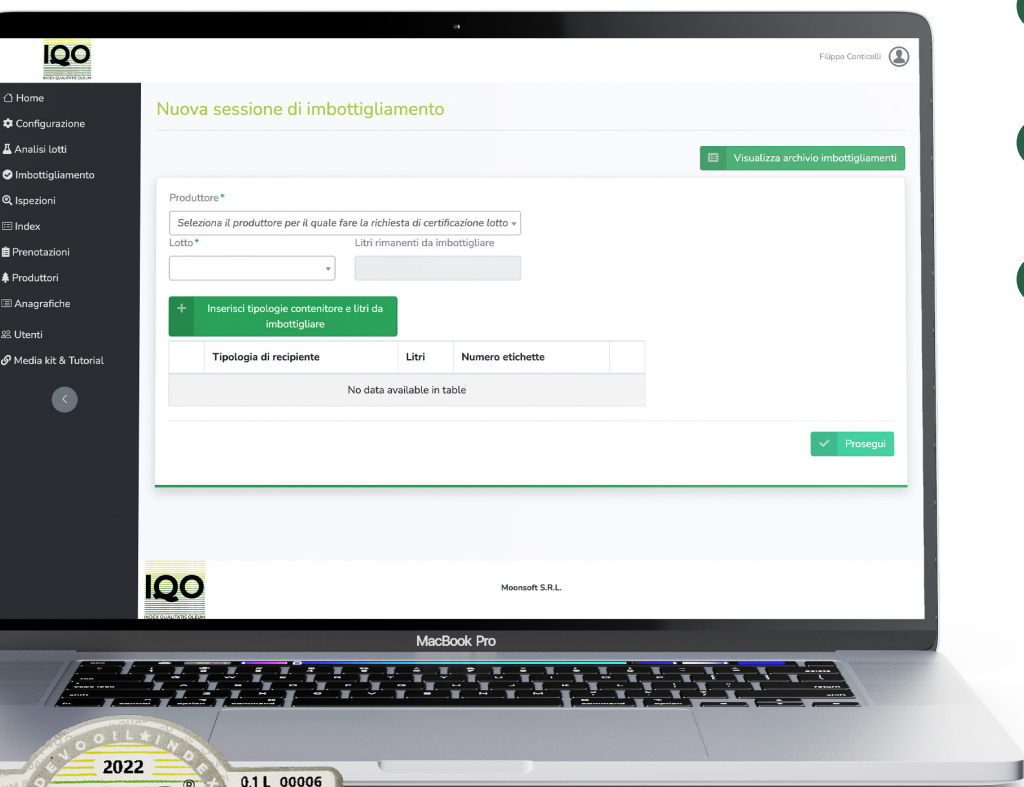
IQO
INDEX QUALITATIS OLEUM

Filippo Conticelli

Home
Configurazione
Analisi lotti
Imbottigliamento
Ispezioni
Index
Prenotazioni
Produttori
Anagrafiche
Utenti
Media kit & Tutorial

Nuova sessione di imbottigliamento

Visualizza archivio imbottigliamenti

Produttore*
Seleziona il produttore per il quale fare la richiesta di certificazione lotto
Lotto*
Litri rimanenti da imbottigliare

Inserisci tipologie contenitore e litri da imbottigliare

| | Tipologia di recipiente | Litri | Numero etichette | |
|---|---|---|---|---|
| No data available in table | | | | |

Prosegui

IQO
INDEX QUALITATIS OLEUM
Moonsoft S.R.L.

MacBook Pro

EVOOIL★INDEX
2022
0.1 L 00006